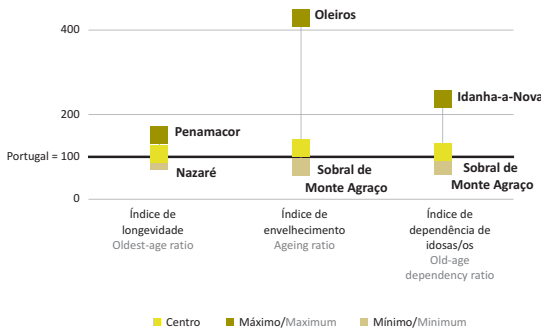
400

200

Portugal = 100

0

Oleiros

Penamacor

Nazaré

Sobral de Monte Agraço

Idanha-a-Nova

Sobral de Monte Agraço

Índice de longevidade
Oldest-age ratio

Índice de envelhecimento
Ageing ratio

Índice de dependência de idosas/os
Old-age dependency ratio

Centro
Máximo/Maximum
Mínimo/Minimum